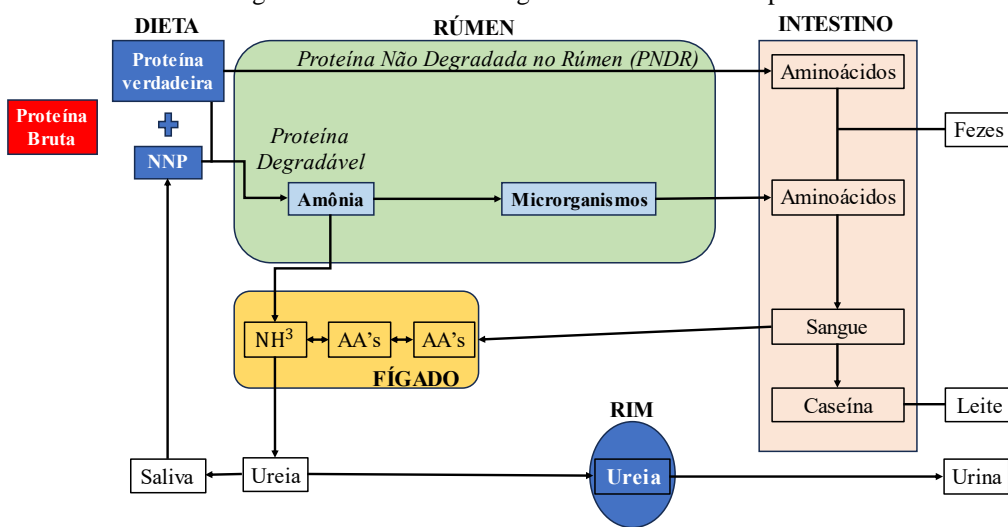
DIETA
RÚMEN
INTESTINO
Proteína verdadeira
Proteína Não Degradada no Rúmen (PNDR)
Aminoácidos
Proteína Bruta
Fezes
Proteína Degradável
NNP
Amônia
Microrganismos
Aminoácidos
$NH^3$
AA's
AA's
Sangue
FÍGADO
RIM
Caseína
Leite
Saliva
Ureia
Ureia
Urina